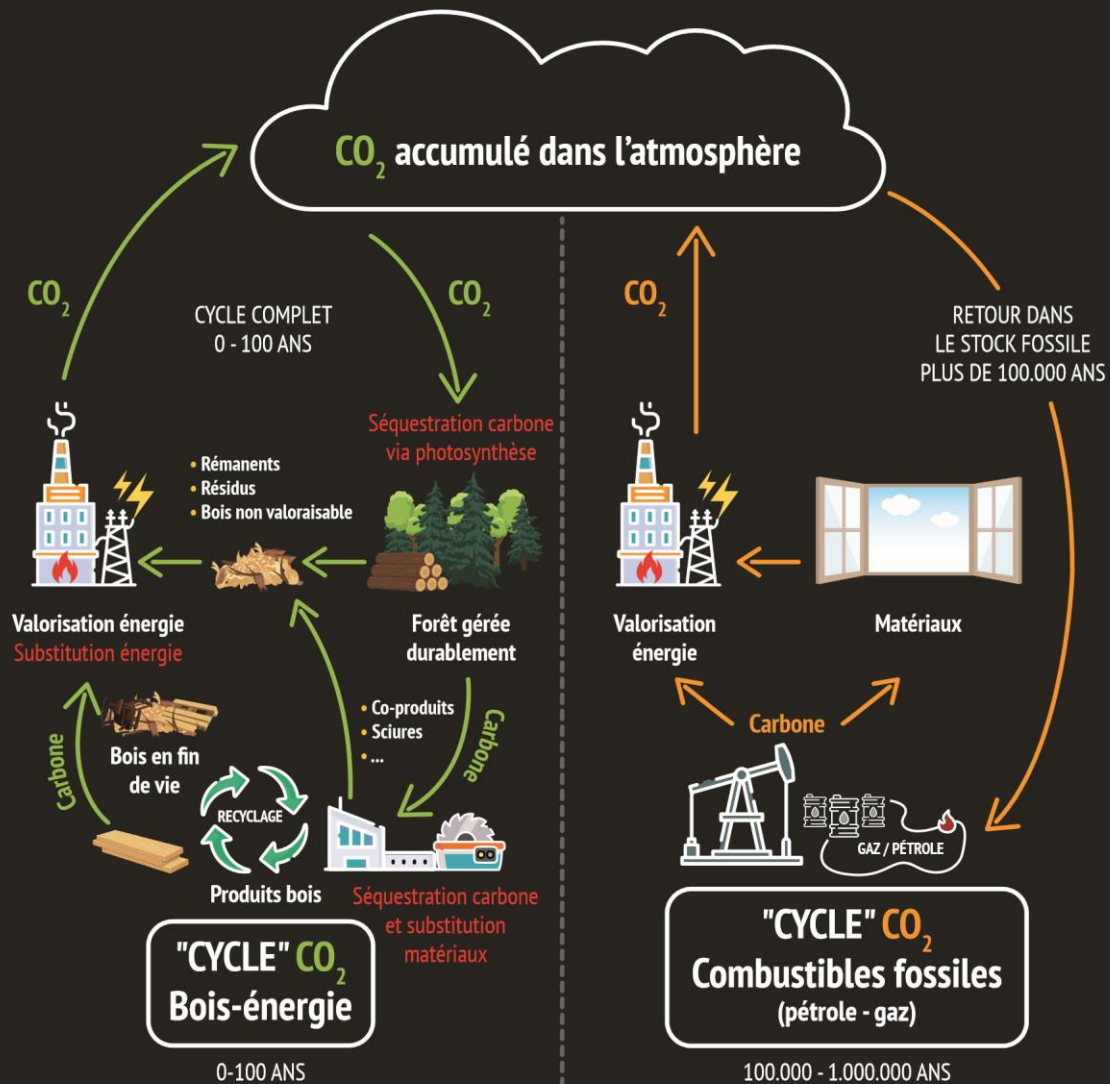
$CO_2$ accumulé dans l'atmosphère

$CO_2$

CYCLE COMPLET
0 - 100 ANS

$CO_2$

Séquestration carbone via photosynthèse

• Rémanents
• Résidus
• Bois non valoraisable

Valorisation énergie
Substitution énergie

Forêt gérée durablement

• Co-produits
• Sciures
• ...

Carbone

Carbone

Bois en fin de vie

RECYCLAGE

Produits bois

Séquestration carbone et substitution matériaux

"CYCLE" $CO_2$
Bois-énergie

0-100 ANS

$CO_2$

RETOUR DANS LE STOCK FOSSILE PLUS DE 100.000 ANS

Valorisation énergie

Matériaux

Carbone

GAZ / PÉTROLE

"CYCLE" $CO_2$
Combustibles fossiles
(pétrole - gaz)

100.000 - 1.000.000 ANS